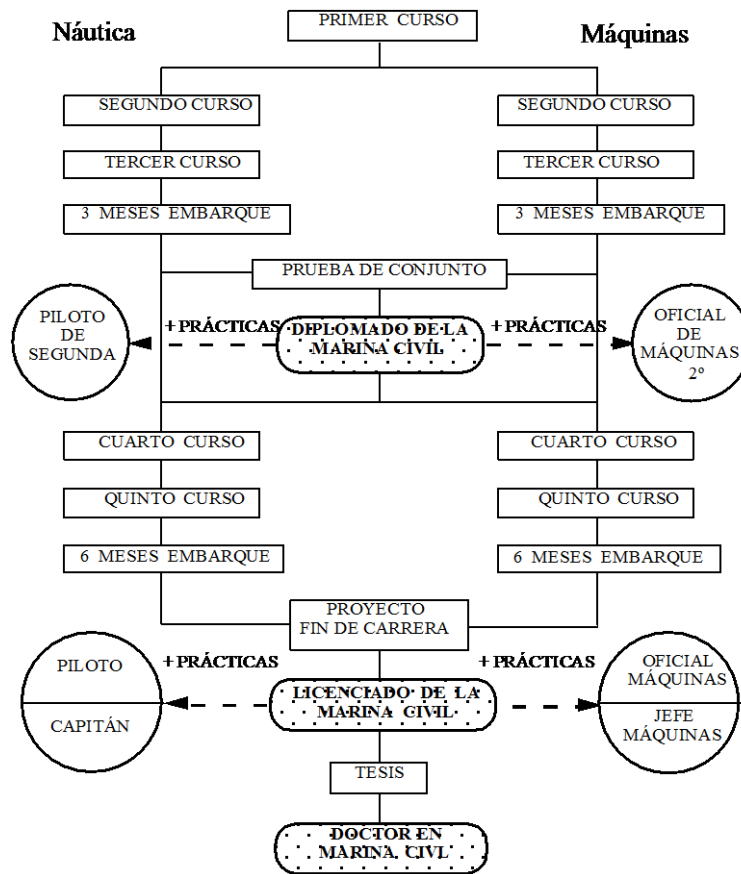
Náutica

PRIMER CURSO

Máquinas

SEGUNDO CURSO

SEGUNDO CURSO

TERCER CURSO

TERCER CURSO

3 MESES EMBARQUE

3 MESES EMBARQUE

PRUEBA DE CONJUNTO

PILOTO DE SEGUNDA

+ PRÁCTICAS

DIPLOMADO DE LA MARINA CIVIL

+ PRÁCTICAS

OFICIAL DE MÁQUINAS 2º

CUARTO CURSO

CUARTO CURSO

QUINTO CURSO

QUINTO CURSO

6 MESES EMBARQUE

6 MESES EMBARQUE

PROYECTO FIN DE CARRERA

PILOTO

CAPITÁN

+ PRÁCTICAS

LICENCIADO DE LA MARINA CIVIL

+ PRÁCTICAS

OFICIAL MÁQUINAS

JEFE MÁQUINAS

TESIS

DOCTOR EN MARINA CIVIL